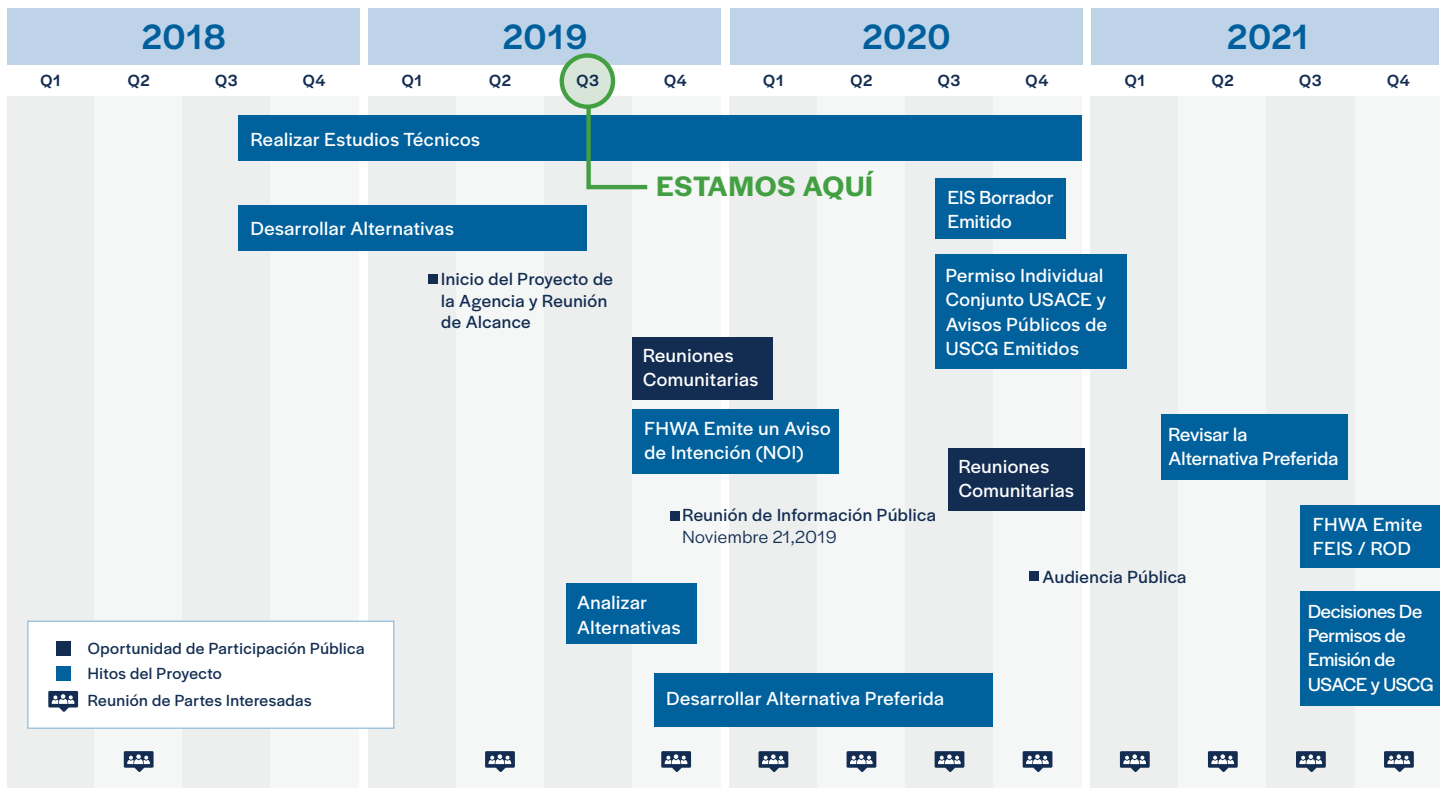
2018
Q1 Q2 Q3 Q4

2019
Q1 Q2 Q3 Q4

2020
Q1 Q2 Q3 Q4

2021
Q1 Q2 Q3 Q4

Realizar Estudios Técnicos

ESTAMOS AQUÍ

EIS Borrador Emitido

Desarrollar Alternativas

Inicio del Proyecto de la Agencia y Reunión de Alcance

Permiso Individual Conjunto USACE y Avisos Públicos de USCG Emitidos

Reuniones Comunitarias

FHWA Emite un Aviso de Intención (NOI)

Revisar la Alternativa Preferida

Reuniones Comunitarias

Reunión de Información Pública
Noviembre 21,2019

FHWA Emite FEIS / ROD

Audiencia Pública

Analizar Alternativas

Decisiones De Permisos de Emisión de USACE y USCG

Oportunidad de Participación Pública
Hitos del Proyecto
Reunión de Partes Interesadas

Desarrollar Alternativa Preferida